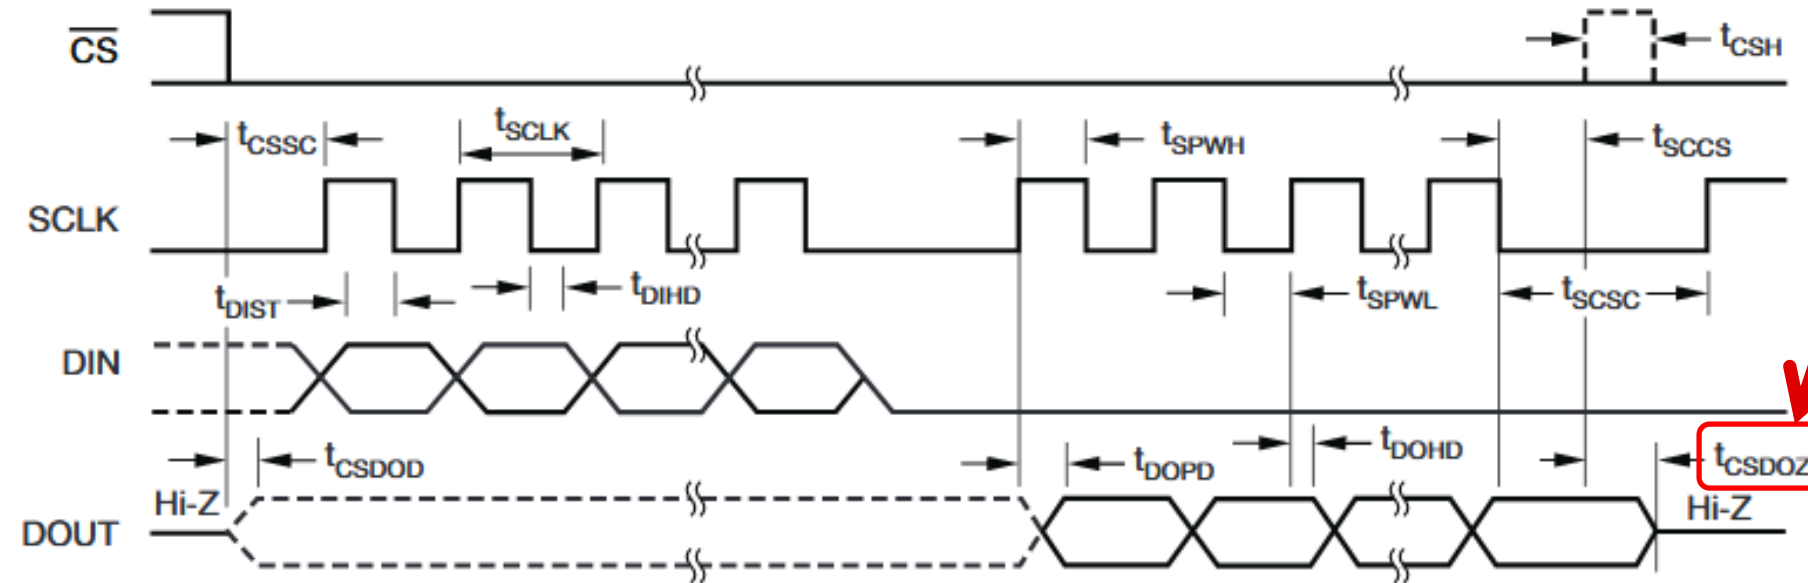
$\overline{CS}$

$t_{CSH}$

$t_{CSSC}$

$t_{SCLK}$

$t_{SPWH}$

$t_{SCCS}$

SCLK

$t_{DIST}$

$t_{DIHD}$

$t_{SPWL}$

$t_{SCSC}$

DIN

$t_{CSDOD}$

$t_{DOPD}$

$t_{DOHD}$

$t_{CSDOZ}$

Hi-Z

DOUT

Hi-Z